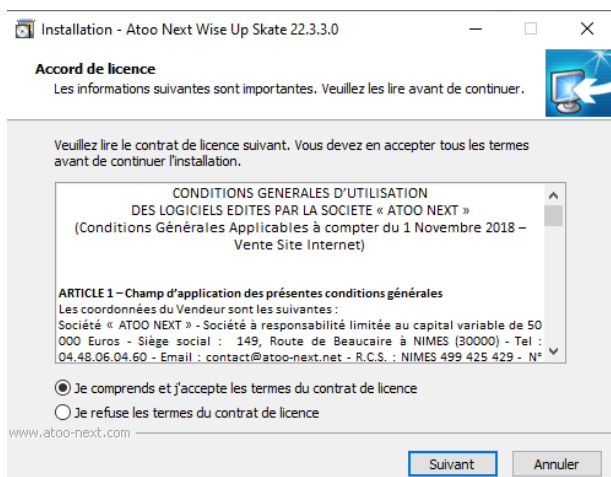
Installation - Atoo Next Wise Up Skate 22.3.3.0

Accord de licence
Les informations suivantes sont importantes. Veuillez les lire avant de continuer.

Veuillez lire le contrat de licence suivant. Vous devez en accepter tous les termes avant de continuer l'installation.

CONDITIONS GENERALES D'UTILISATION
DES LOGICIELS EDITES PAR LA SOCIETE « ATOO NEXT »
(Conditions Générales Applicables à compter du 1 Novembre 2018 – Vente Site Internet)

ARTICLE 1 – Champ d'application des présentes conditions générales
Les coordonnées du Vendeur sont les suivantes :
Société « ATOO NEXT » - Société à responsabilité limitée au capital variable de 50 000 Euros - Siège social : 149, Route de Beaucaire à NIMES (30000) - Tel : 04.48.06.04.60 - Email : contact@atoo-next.net - R.C.S. : NIMES 499 425 429 - N°

Je comprends et j'accepte les termes du contrat de licence
Je refuse les termes du contrat de licence

www.atoo-next.com

Suivant
Annuler